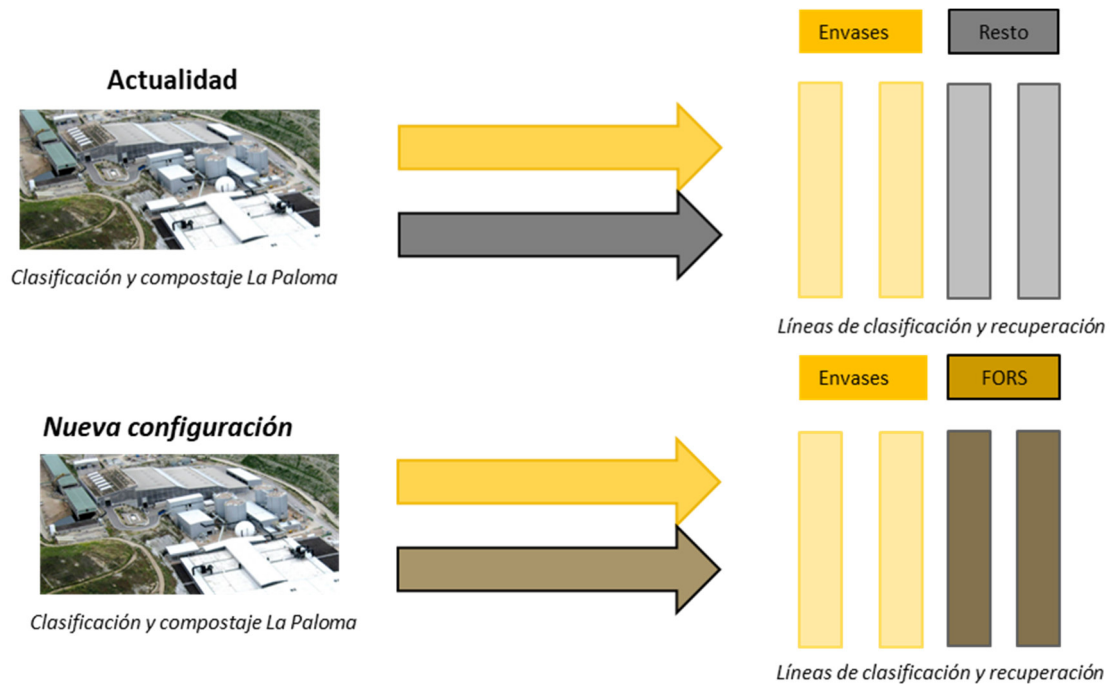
Actualidad

Clasificación y compostaje La Paloma

Envases

Resto

Líneas de clasificación y recuperación

Nueva configuración

Clasificación y compostaje La Paloma

Envases

FORS

Líneas de clasificación y recuperación